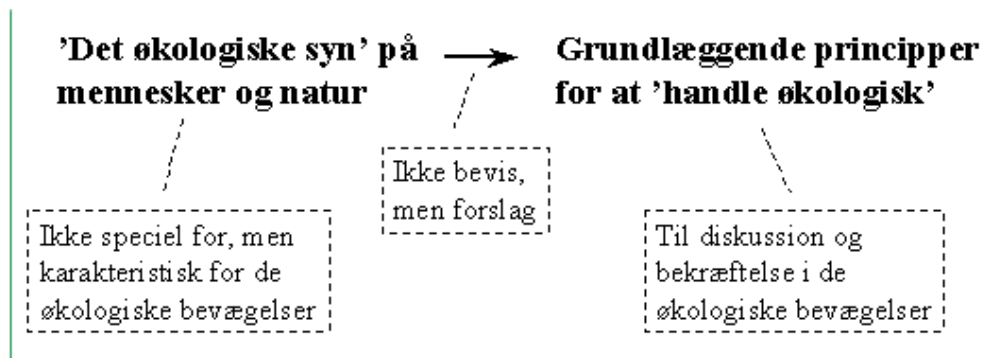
’Det økologiske syn’ på mennesker og natur

Grundlæggende principper for at ’handle økologisk’

Ikke bevis, men forslag

Ikke speciel for, men karakteristisk for de økologiske bevægelser

Til diskussion og bekræftelse i de økologiske bevægelser